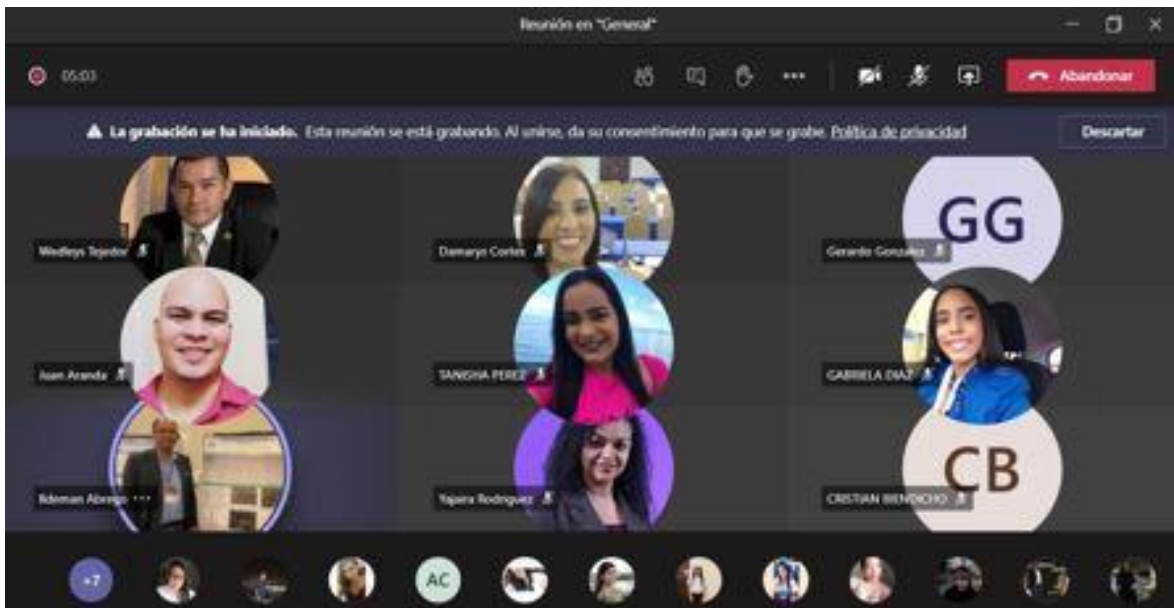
Reunión en "General"

05:03

Abandonar

La grabación se ha iniciado. Esta reunión se está grabando. Al unirse, da su consentimiento para que se grabe. Política de privacidad

Descartar

Wedleys Tejedor

Damaryo Cortes

GG

Gerardo Gonzalez

Juan Aranda

TANISHA PEREZ

GABRIELA DIAZ

Ildeman Abrego

Yajaira Rodriguez

CB

CRISTIAN BENDICHO

+7

AC